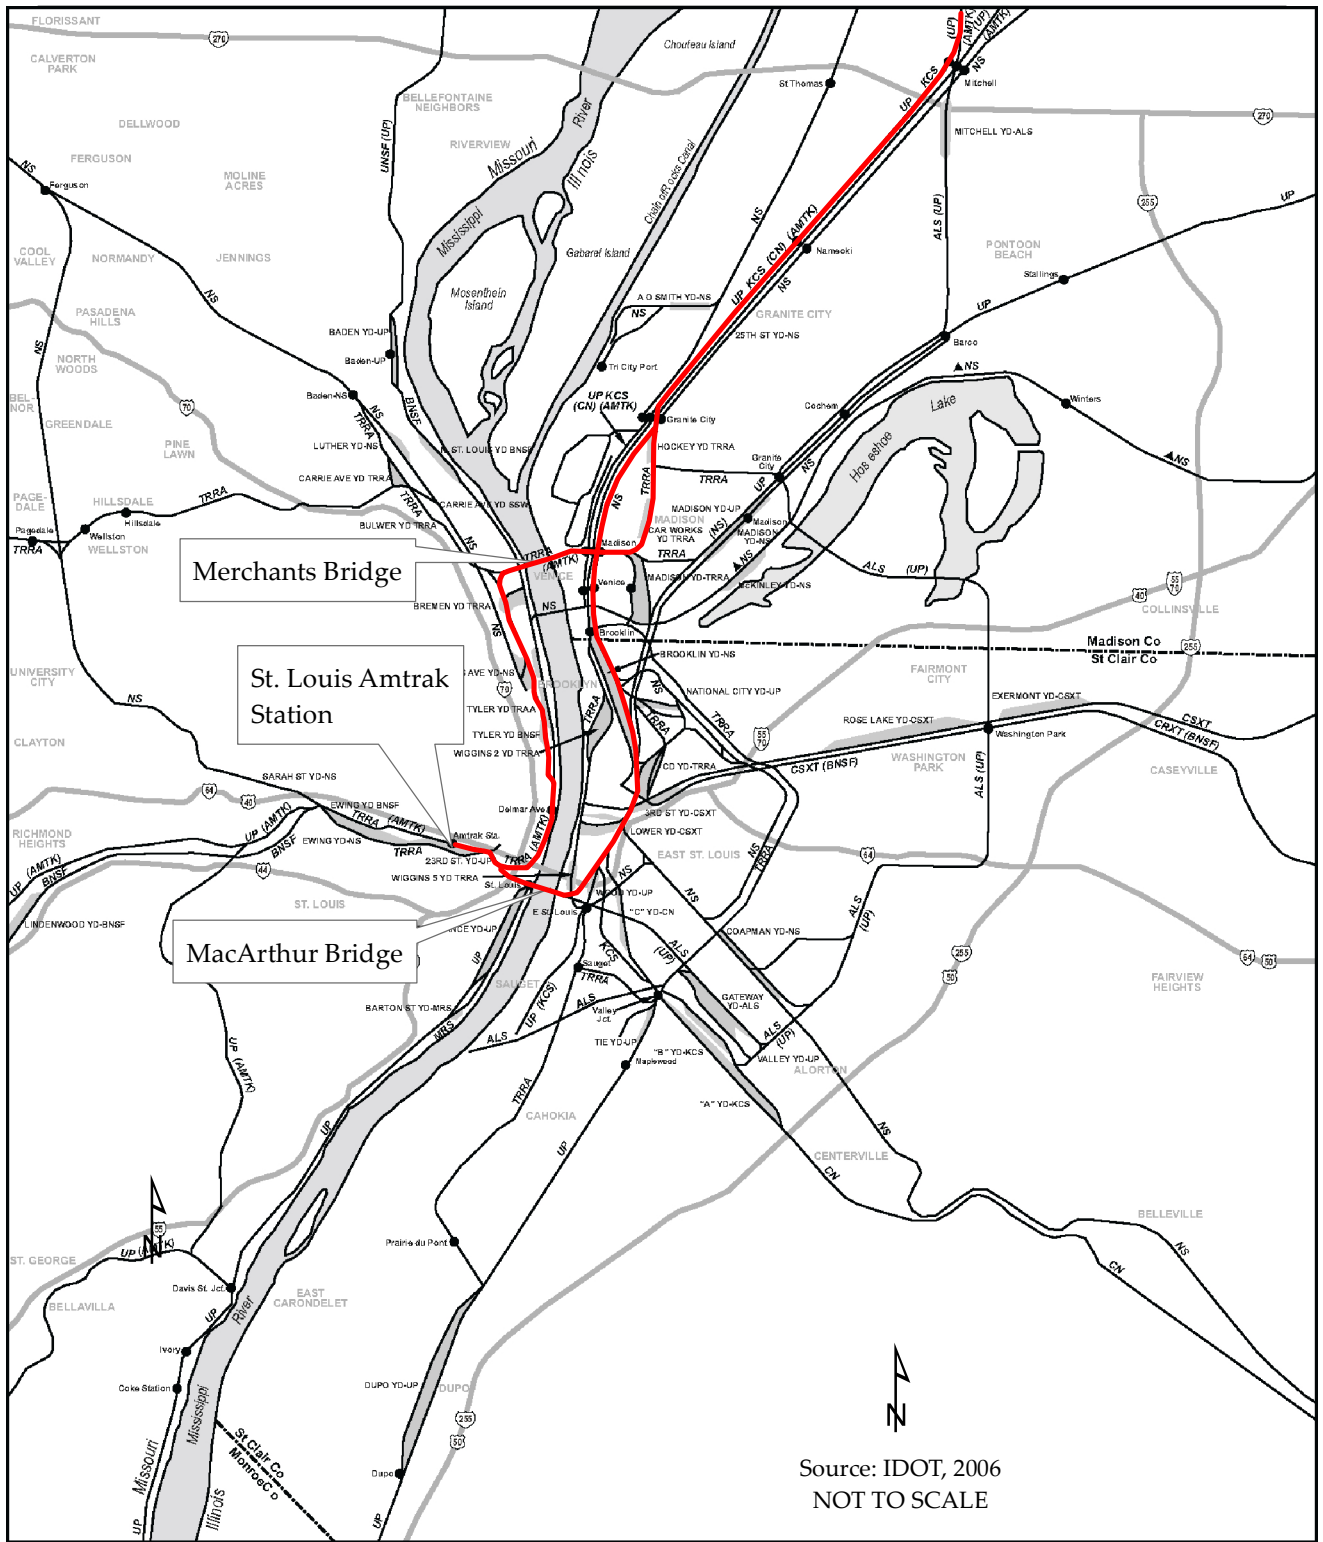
FLORISSANT
270
CALVERTON PARK
Chouteau Island
St Thomas
UP (AMTK) (UP) (AMTK) KCS NS
Mitchell
270
BELLEFONTAINE NEIGHBORS
DELLWOOD
Mississippi River
UNSF (UP)
RIVERVIEW
Missouri
Illinois
MITCHELL YD-ALS
FERGUSON
NS
Ferguson
MOLINE ACRES
Chain of Rocks Canal
255
UP
ALS (UP)
NS
Gabaret Island
UP KCS (CN) (AMTK)
Nameoki
PONTOON BEACH
COOL VALLEY
NORMANDY
JENNINGS
Stallings
Mosenthein Island
NS
A O SMITH YD-NS
NS
NS
GRANITE CITY
UP
PASADENA HILLS
25TH ST YD-NS
BADEN YD-UP
NS
Baden-UP
Tri City Port
Barco
NORTH WOODS
NS
UP KCS (CN) (AMTK)
NS
BEL-NOR
70
Baden-NS
Cochem
Lake
Winters
GREENDALE
NS TRRA
BNSF
Granite City
PINE LAWN
LUTHER YD-NS
ST. LOUIS YD BNSF
HOCKEY YD TRRA
Horseshoe
NS
Granite City
NS
TRRA
CARRIE AVE YD TRRA
TRRA
UP
PAGE-DALE
HILLSDALE
TRRA
TRRA
CARRIE AVE YD SSW
NS
MADISON YD-UP
Hillsdale
BULWER YD TRRA
MADISON CAR WORKS YD TRRA
(NS)
Madison
MADISON YD-NS
Pagedale
Wellston
TRRA
NS
Madison
TRRA
NS
TRRA
WELLSTON
Merchants Bridge
(AMTK)
VENICE
Venice
MADISON YD-TRRA
ALS (UP)
MCKINLEY YD-NS
40
55 70
BREMEN YD TRRA
NS
COLLINSVILLE
Brooklin
Madison Co
St Clair Co
255
NS
BROOKLIN YD-NS
UNIVERSITY CITY
St. Louis Amtrak Station
AVE YD-NS
BROOKLYN
FAIRMONT CITY
70
NS
NATIONAL CITY YD-UP
NS
EXERMONT YD-CSXT
TYLER YD TRRA
TRRA
TRRA
ROSE LAKE YD-CSXT
CSXT
TYLER YD BNSF
TRRA
55 70
Washington Park
CRXT (BNSF)
CLAYTON
WIGGINS 2 YD TRRA
CD YD-TRRA
CSXT (BNSF)
WASHINGTON PARK
ALS (UP)
CASEYVILLE
SARAH ST YD-NS
64
40
EWING YD BNSF
Delmar Ave
3RD ST YD-CSXT
RICHMOND HEIGHTS
UP (AMTK)
TRRA (AMTK)
LOWER YD-CSXT
(AMTK)
BNSF
EWING YD-NS
Amtrak Sta.
EAST ST. LOUIS
NS
64
UP (AMTK)
TRRA
TRRA
BNSF
BNSF
23RD ST. YD-UP
NS
44
WIGGINS 5 YD TRRA
St. Louis
Woods YD-UP
NS
ALS (UP)
LINDENWOOD YD-BNSF
ST. LOUIS
E St Louis
"C" YD-CN
MacArthur Bridge
NCE YD-UP
COAPMAN YD-NS
KCS
ALS (UP)
UP
Sauget
255
50
TRRA
SAUGET
64 50
UP (KCS)
ALS
FAIRVIEW HEIGHTS
GATEWAY YD-ALS
BARTON ST YD-MRS
MRS
Valley Jct.
ALS (UP)
ALS
TIE YD-UP
"B" YD-KCS
VALLEY YD-UP
UP (AMTK)
Maplewood
ALORTON
TRRA
"A" YD-KCS
CAHOKIA
UP
NS
UP
CENTERVILLE
CN
BELLEVILLE
55
NS
UP (AMTK)
Prairie du Pont
CN
ST. GEORGE
Davis St. Jct.
UP
River
EAST CARONDELET
BELLAVILLA
Ivory
Coke Station
DUPO YD-UP
DUPO
255
50
Mississippi
St Clair Co Monroe Co
Missouri
Illinois
Dupo
UP
UP
Source: IDOT, 2006
NOT TO SCALE